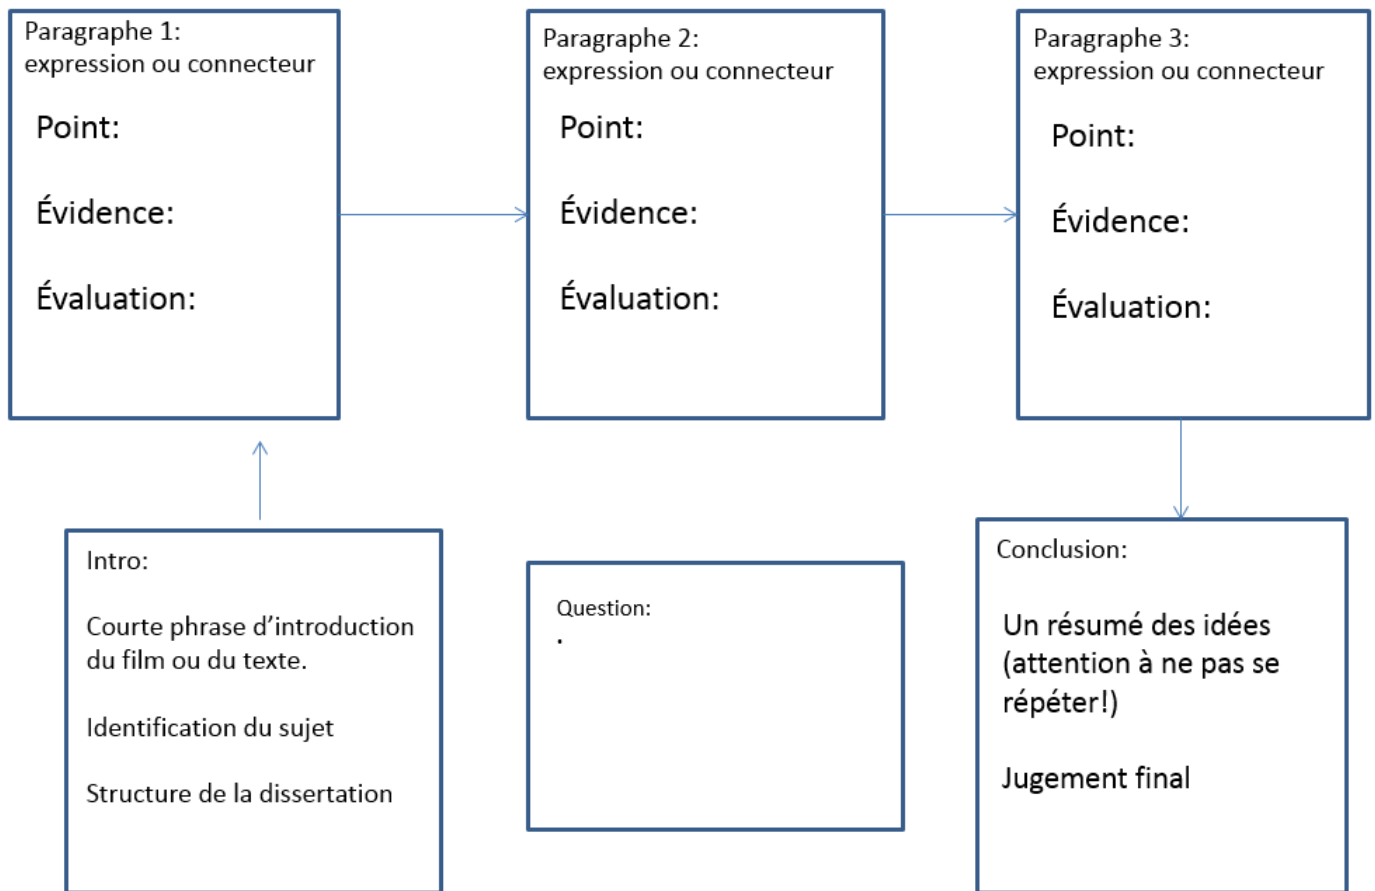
Paragraphe 1:
expression ou connecteur

Point:

Évidence:

Évaluation:

Paragraphe 2:
expression ou connecteur

Point:

Évidence:

Évaluation:

Paragraphe 3:
expression ou connecteur

Point:

Évidence:

Évaluation:

Intro:

Courte phrase d'introduction du film ou du texte.

Identification du sujet

Structure de la dissertation

Question:
.

Conclusion:

Un résumé des idées (attention à ne pas se répéter!)

Jugement final